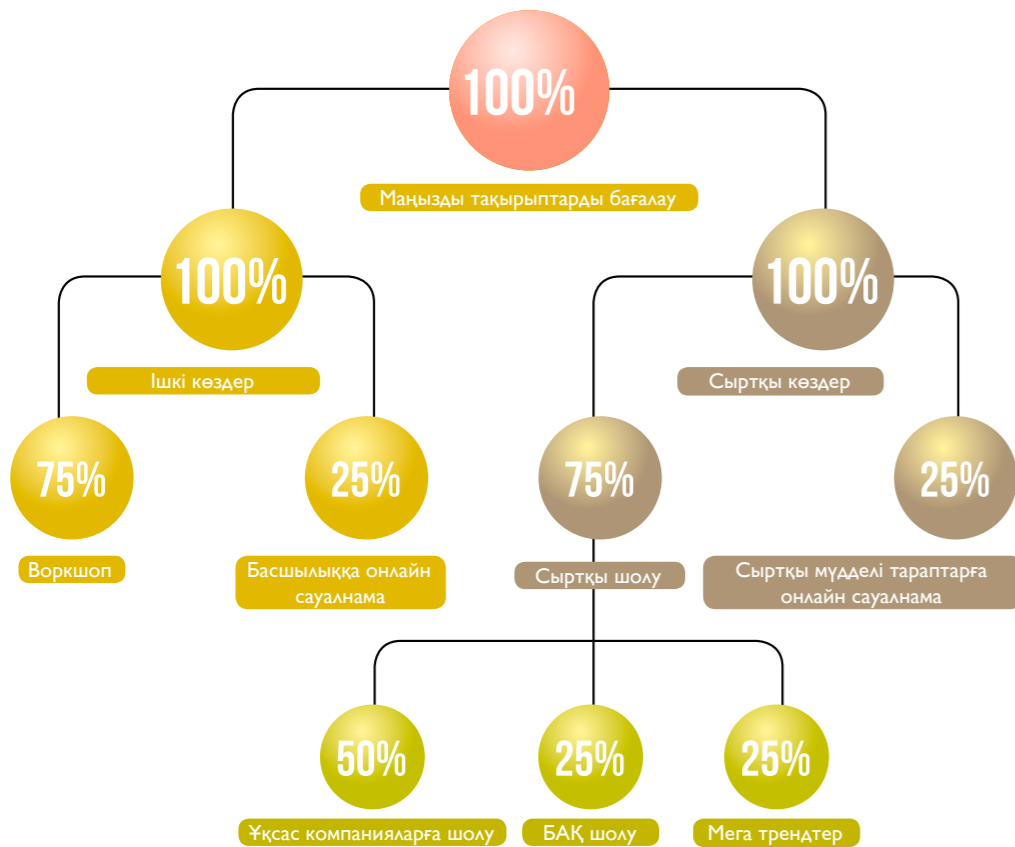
100%

Маңызды тақырыптарды бағалау

100%

Ішкі көздер

100%

Сыртқы көздер

75%

Воркшоп

25%

Басшылыққа онлайн сауалнама

75%

Сыртқы шолу

25%

Сыртқы мүдделі тараптарға онлайн сауалнама

50%

Ұқсас компанияларға шолу

25%

БАҚ шолу

25%

Мега трендтер